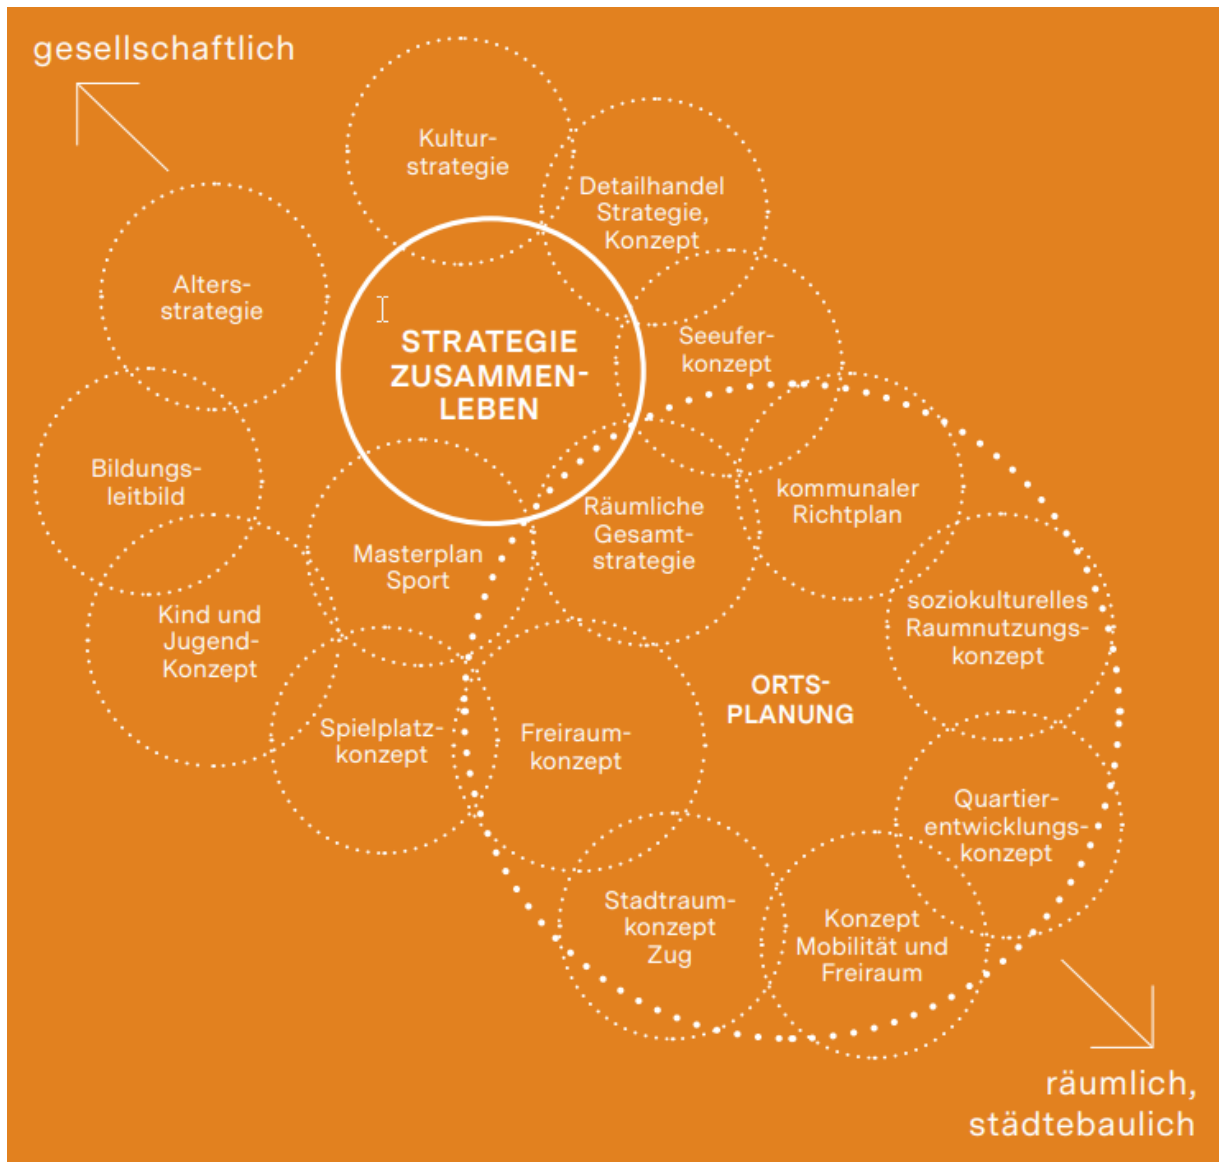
gesellschaftlich

Kulturstrategie

Detailhandel Strategie, Konzept

Altersstrategie

STRATEGIE ZUSAMMENLEBEN

Seeuferkonzept

Bildungsleitbild

kommunaler Richtplan

Räumliche Gesamtstrategie

Masterplan Sport

Kind und Jugend-Konzept

soziokulturelles Raumnutzungskonzept

ORTSPLANUNG

Spielplatzkonzept

Freiraumkonzept

Quartierentwicklungskonzept

Stadtraumkonzept Zug

Konzept Mobilität und Freiraum

räumlich, städtebaulich